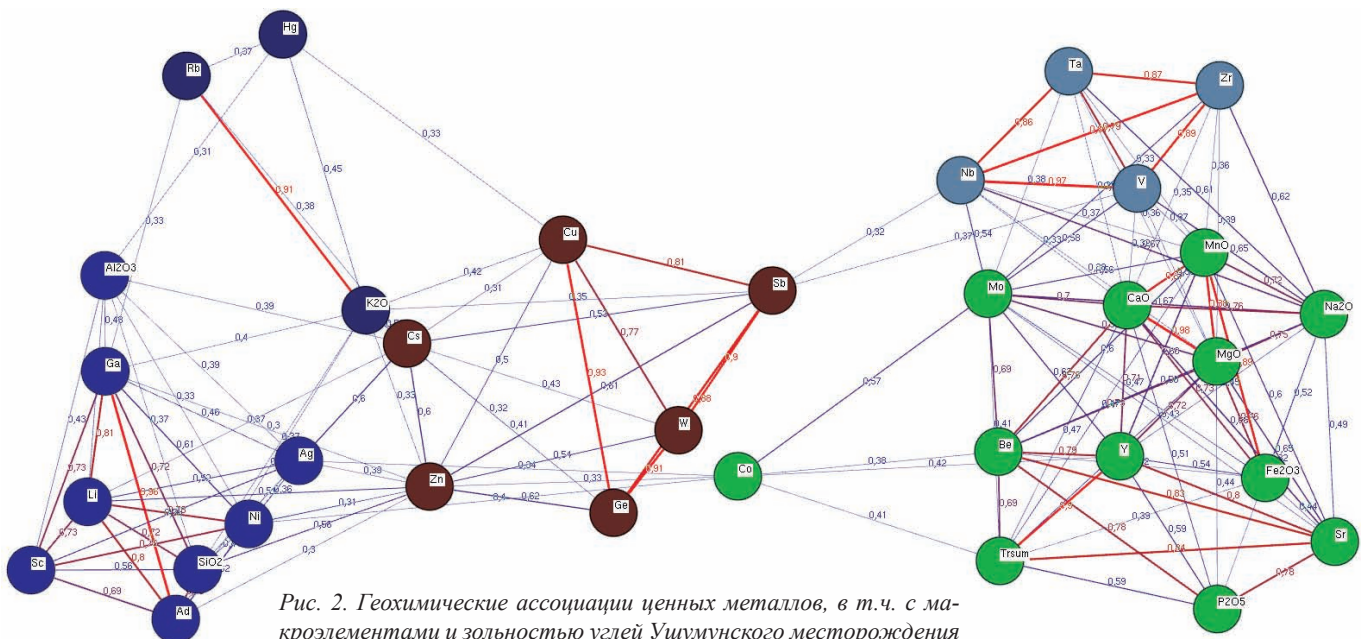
Hg

Rb

0,37

0,31

0,45

0,91

0,38

0,33

0,33

Al2O3

K2O

0,39

0,4

0,42

0,31

Cu

0,81

Sb

0,35

0,53

0,77

Cs

0,5

0,61

0,93

0,43

0,9

0,98

W

0,33

0,6

0,32

0,41

0,51

0,04

0,33

0,91

Ge

Zn

0,4

0,62

0,39

0,31

0,56

0,3

0,6

Ag

0,37

0,3

0,36

0,39

0,33

0,46

0,48

Ga

0,37

0,61

0,43

0,81

0,72

0,73

Li

0,96

Ni

SiO2

0,73

0,72

0,8

0,56

Sc

0,69

Ad

Co

0,57

0,38

0,42

0,41

0,32

Ta

0,87

Zr

0,86

0,89

Nb

0,38

0,97

V

0,33

0,36

0,61

0,62

0,37

0,54

0,36

0,27

0,39

0,58

MnO

0,65

0,72

Mo

0,7

CaO

0,76

Na2O

0,98

MgO

0,73

0,69

0,71

0,47

0,59

0,72

0,6

0,52

0,49

0,41

Be

0,47

Y

0,54

Fe2O3

0,78

0,83

0,8

0,44

0,69

0,78

0,39

0,59

0,51

Sr

Trsum

0,84

0,78

0,59

P2O5

Рис. 2. Геохимические ассоциации ценных металлов, в т.ч. с макроэлементами и зольностью углей Ушумунского месторождения